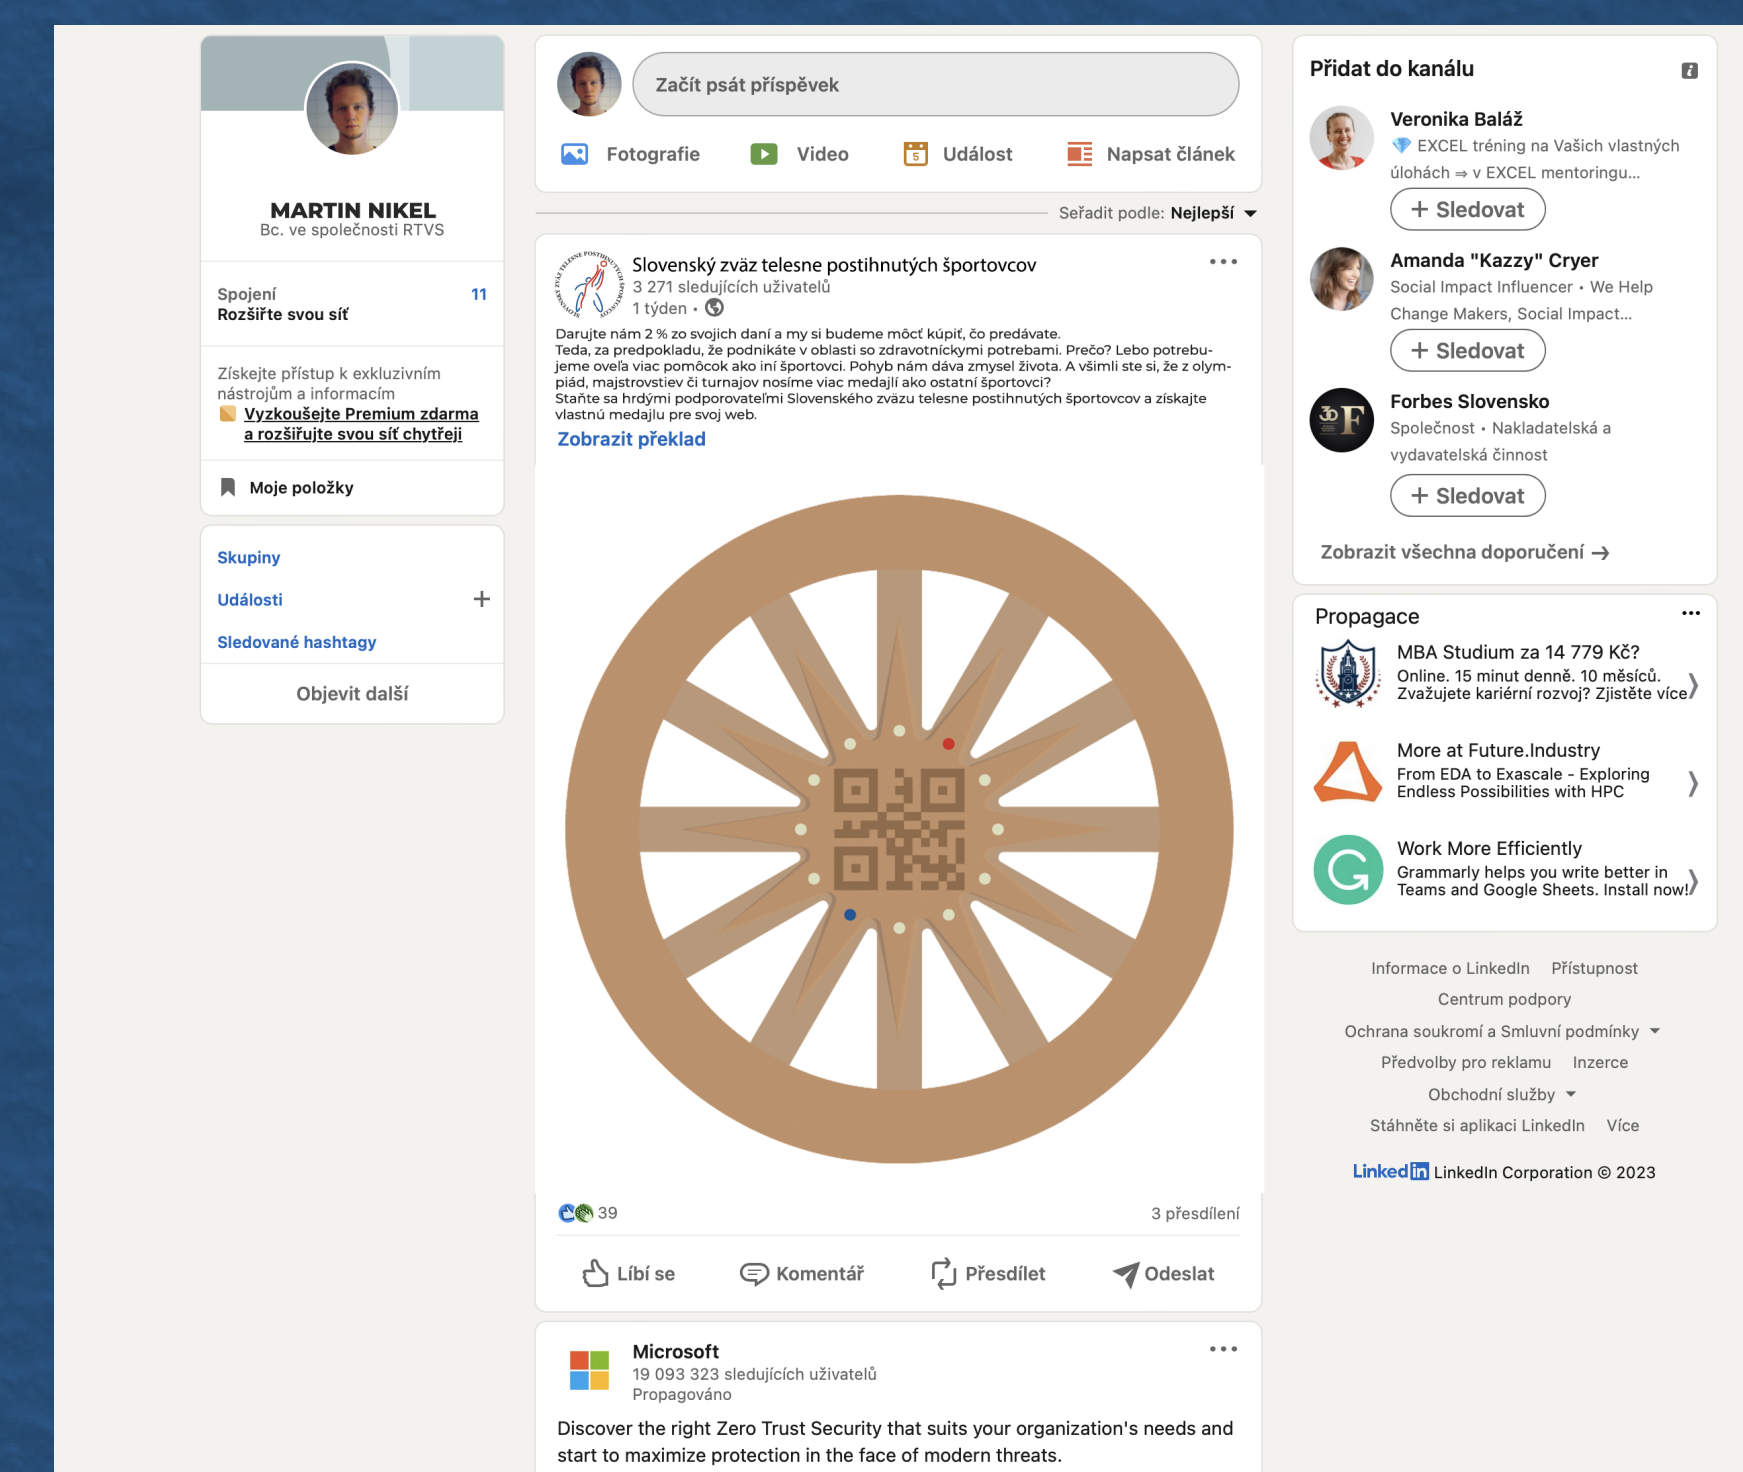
MARTIN NIKEL
Bc. ve společnosti RTVS

Spojení 11
Rozšiřte svou síť

Získejte přístup k exkluzivním nástrojům a informacím
Vyzkoušejte Premium zdarma a rozšiřujte svou síť chytřeji

Moje položky

Skupiny
Události
Sledované hashtagy
Objevit další

Začít psát příspěvek
Fotografie Video Událost Napsat článek

Seřadit podle: Nejlepší

Slovenský zväz telesne postihnutých športovcov
3 271 sledujících uživatelů
1 týden •

Darujte nám 2 % zo svojich daní a my si budeme môcť kúpiť, čo predávate.
Teda, za predpokladu, že podnikáte v oblasti so zdravotníckymi potrebami. Prečo? Lebo potrebujeme oveľa viac pomôcok ako iní športovci. Pohyb nám dáva zmysel života. A všimli ste si, že z olympiád, majstrovstiev či turnajov nosíme viac medajlí ako ostatní športovci?
Staňte sa hrdými podporovateľmi Slovenského zväzu telesne postihnutých športovcov a získajte vlastnú medajlu pre svoj web.
Zobrazit překlad

39
3 přesdílení

Líbí se Komentář Přesdílet Odeslat

Microsoft
19 093 323 sledujících uživatelů
Propagováno
Discover the right Zero Trust Security that suits your organization's needs and start to maximize protection in the face of modern threats.

Přidat do kanálu
Veronika Baláž
EXCEL tréning na Vašich vlastných úlohách ⇒ v EXCEL mentoringu...
+ Sledovat
Amanda "Kazzy" Cryer
Social Impact Influencer • We Help Change Makers, Social Impact...
+ Sledovat
Forbes Slovensko
Společnost • Nakladatelská a vydavatelská činnost
+ Sledovat
Zobrazit všechna doporučení →

Propagace
MBA Studium za 14 779 Kč?
Online. 15 minut denně. 10 měsíců. Zvažujete kariérní rozvoj? Zjistěte více
More at Future.Industry
From EDA to Exascale - Exploring Endless Possibilities with HPC
Work More Efficiently
Grammarly helps you write better in Teams and Google Sheets. Install now!

Informace o LinkedIn Přístupnost
Centrum podpory
Ochrana soukromí a Smluvní podmínky
Předvolby pro reklamu Inzerce
Obchodní služby
Stáhněte si aplikaci LinkedIn Více
LinkedIn LinkedIn Corporation © 2023